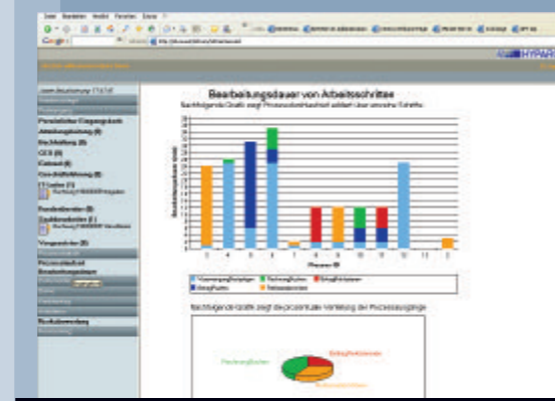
Datei Bearbeiten Ansicht Favoriten Extras ?

Google

HYPAR

Persönlicher Eingangskorb
Abteilungsleitung (6)
Buchhaltung (8)
CEO (0)
Einkauf (0)
Geschäftsführung (0)

Prozessanalyse
Bearbeitungsdauer

Bearbeitungsdauer von Arbeitsschritten
Nachfolgende Grafik zeigt Prozessdurchlaufzeit anhand der einzelnen Schritte

Bearbeitungsdauer (min)

Prozess-Nr.

Nachfolgende Grafik zeigt die prozentuale Verteilung der Prozessvorgänge

Rechnungsfreigabe
Rechnungsbuchen
Belegfreigabe
Reklamationen